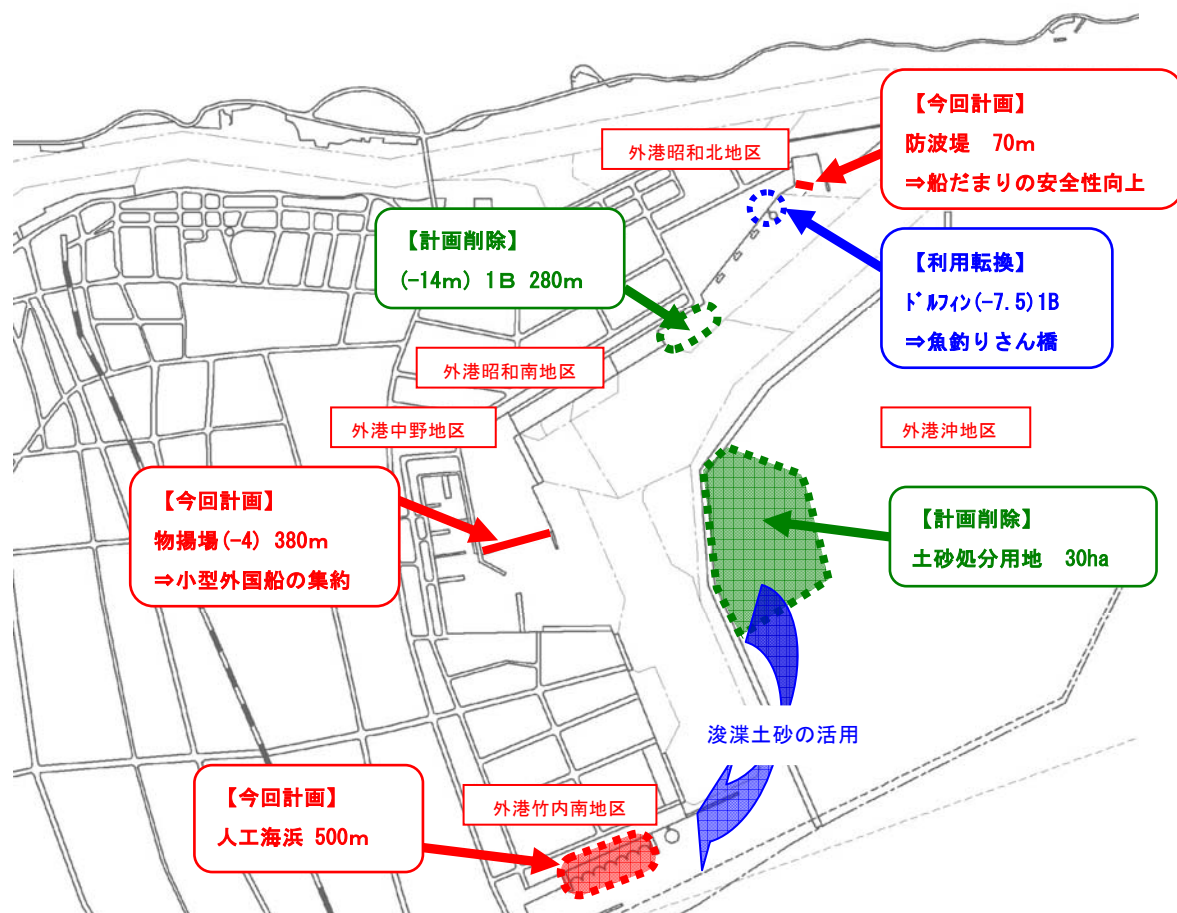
【今回計画】
防波堤　70m
⇒船だまりの安全性向上

外港昭和北地区

【計画削除】
(-14m) 1B 280m

【利用転換】
ﾄﾞﾙﾌｨﾝ(-7.5)1B
⇒魚釣りさん橋

外港昭和南地区

外港中野地区

外港沖地区

【今回計画】
物揚場(-4) 380m
⇒小型外国船の集約

【計画削除】
土砂処分用地　30ha

浚渫土砂の活用

【今回計画】
人工海浜 500m

外港竹内南地区